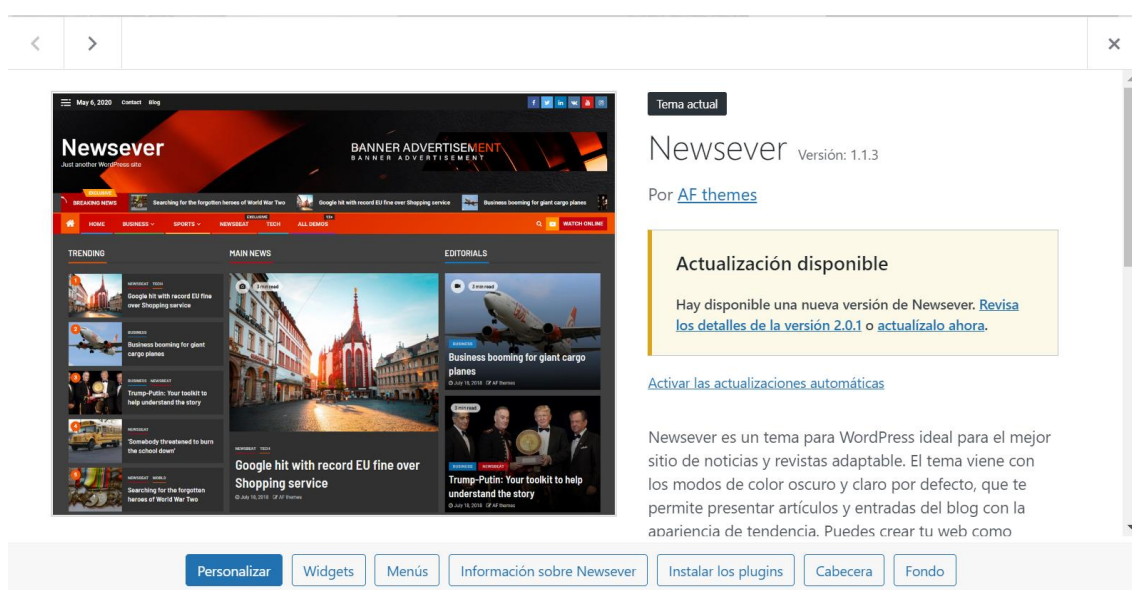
May 6, 2020 Contact Blog

Newsever
Just another WordPress site

BANNER ADVERTISEMENT
BANNER ADVERTISEMENT

EXCLUSIVE
BREAKING NEWS Searching for the forgotten heroes of World War Two Google hit with record EU fine over Shopping service Business booming for giant cargo planes

HOME BUSINESS SPORTS NEWSBEAT TECH ALL DEMOS WATCH ONLINE

TRENDING
1 NEWSBEAT TECH Google hit with record EU fine over Shopping service
2 BUSINESS Business booming for giant cargo planes
3 BUSINESS NEWSBEAT Trump-Putin: Your toolkit to help understand the story
4 NEWSBEAT 'Somebody threatened to burn the school down'
5 NEWSBEAT WORLD Searching for the forgotten heroes of World War Two

MAIN NEWS
3 min read
NEWSBEAT TECH
Google hit with record EU fine over Shopping service
July 18, 2018 AF themes

EDITORIALS
3 min read
BUSINESS
Business booming for giant cargo planes
July 18, 2018 AF themes
3 min read
BUSINESS NEWSBEAT
Trump-Putin: Your toolkit to help understand the story
July 18, 2018 AF themes

Tema actual

Newsever Versión: 1.1.3

Por AF themes

Actualización disponible

Hay disponible una nueva versión de Newsever. Revisa los detalles de la versión 2.0.1 o actualízalo ahora.

Activar las actualizaciones automáticas

Newsever es un tema para WordPress ideal para el mejor sitio de noticias y revistas adaptable. El tema viene con los modos de color oscuro y claro por defecto, que te permite presentar artículos y entradas del blog con la apariencia de tendencia. Puedes crear tu web como

Personalizar Widgets Menús Información sobre Newsever Instalar los plugins Cabecera Fondo